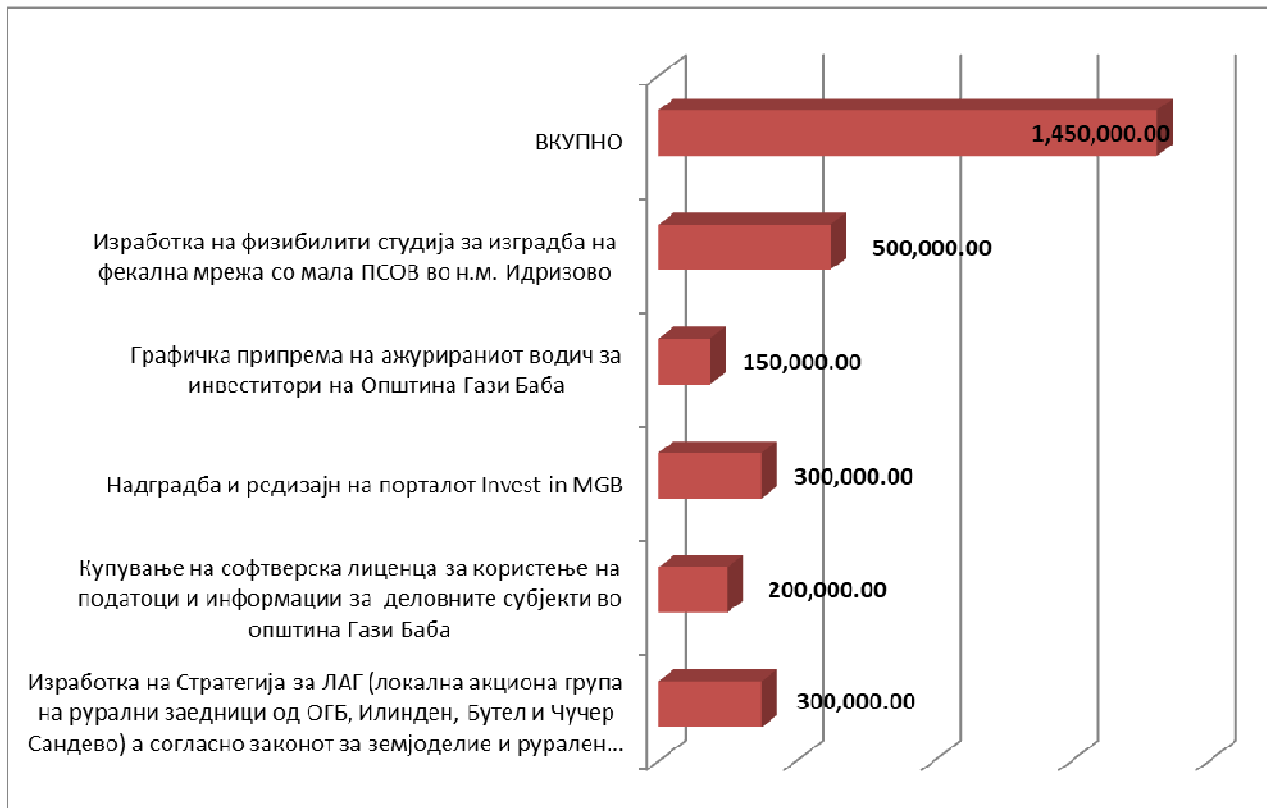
ВКУПНО 1,450,000.00

Изработка на физибилити студија за изградба на фекална мрежа со мала ПСОВ во н.м. Идризово 500,000.00

Графичка припрема на ажурираниот водич за инеститори на Општина Гази Баба 150,000.00

Надградба и редизајн на порталот Invest in MGB 300,000.00

Купување на софтверска лиценца за користење на податоци и информации за деловните субјекти во општина Гази Баба 200,000.00

Изработка на Стратегија за ЛАГ (локална акциона група на рурални заедници од ОГБ, Илинден, Бутел и Чучер Сандево) а согласно законот за земјоделие и рурален... 300,000.00